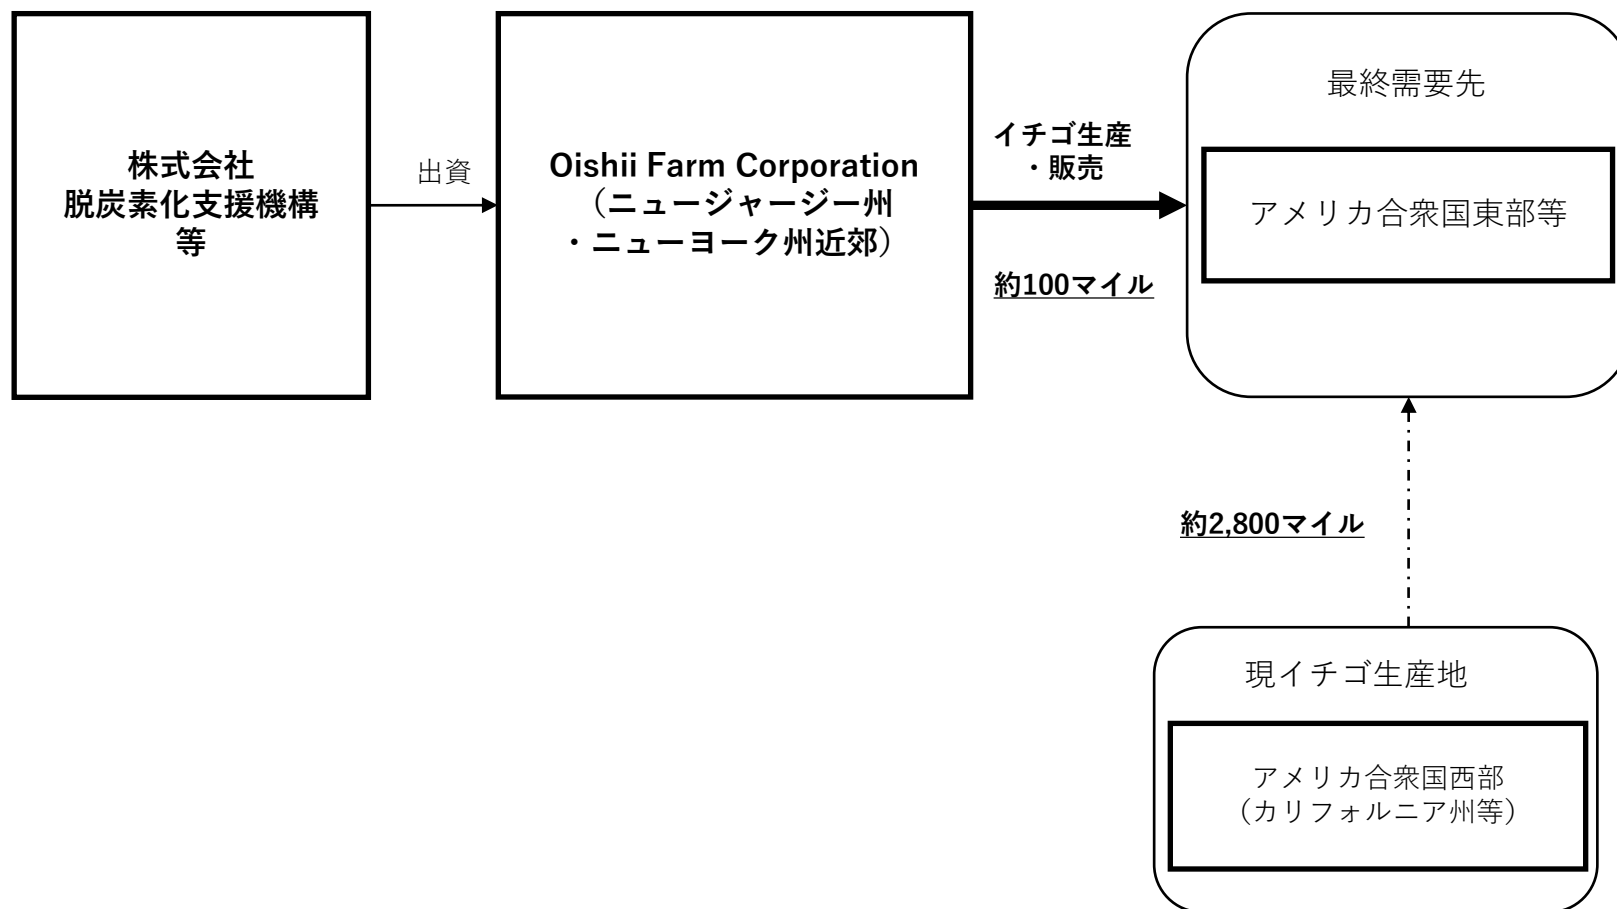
株式会社
脱炭素化支援機構
等

出資

Oishii Farm Corporation
（ニュージャージー州
・ニューヨーク州近郊）

イチゴ生産
・販売

約100マイル

最終需要先

アメリカ合衆国東部等

約2,800マイル

現イチゴ生産地

アメリカ合衆国西部
（カリフォルニア州等）